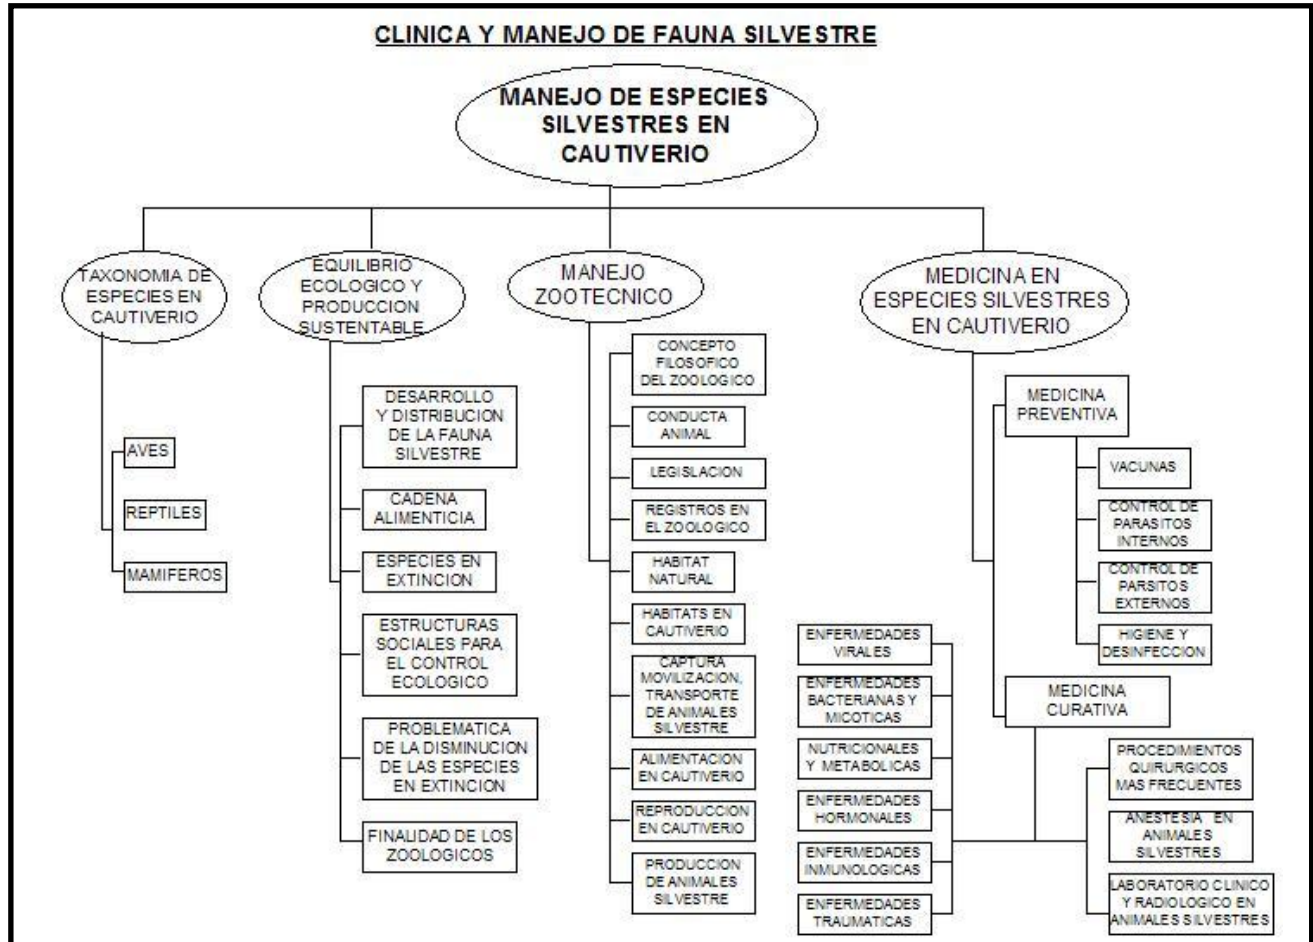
CLINICA Y MANEJO DE FAUNA SILVESTRE

MANEJO DE ESPECIES SILVESTRES EN CAUTIVERIO

TAXONOMIA DE ESPECIES EN CAUTIVERIO

AVES

REPTILES

MAMIFEROS

EQUILIBRIO ECOLOGICO Y PRODUCCION SUSTENTABLE

DESARROLLO Y DISTRIBUCION DE LA FAUNA SILVESTRE

CADENA ALIMENTICIA

ESPECIES EN EXTINCION

ESTRUCTURAS SOCIALES PARA EL CONTROL ECOLOGICO

PROBLEMATICA DE LA DISMINUCION DE LAS ESPECIES EN EXTINCION

FINALIDAD DE LOS ZOOLOGICOS

MANEJO ZOOTECNICO

CONCEPTO FILOSOFICO DEL ZOOLOGICO

CONDUCTA ANIMAL

LEGISLACION

REGISTROS EN EL ZOOLOGICO

HABITAT NATURAL

HABITATS EN CAUTIVERIO

CAPTURA MOVILIZACION, TRANSPORTE DE ANIMALES SILVESTRE

ALIMENTACION EN CAUTIVERIO

REPRODUCCION EN CAUTIVERIO

PRODUCCION DE ANIMALES SILVESTRE

MEDICINA EN ESPECIES SILVESTRES EN CAUTIVERIO

MEDICINA PREVENTIVA

VACUNAS

CONTROL DE PARASITOS INTERNOS

CONTROL DE PARSITOS EXTERNOS

HIGIENE Y DESINFECCION

MEDICINA CURATIVA

ENFERMEDADES VIRALES

ENFERMEDADES BACTERIANAS Y MICOTICAS

NUTRICIONALES Y METABOLICAS

ENFERMEDADES HORMONALES

ENFERMEDADES INMUNOLOGICAS

ENFERMEDADES TRAUMATICAS

PROCEDIMIENTOS QUIRURGICOS MAS FRECUENTES

ANESTESIA EN ANIMALES SILVESTRES

LABORATORIO CLINICO Y RADIOLOGICO EN ANIMALES SILVESTRES